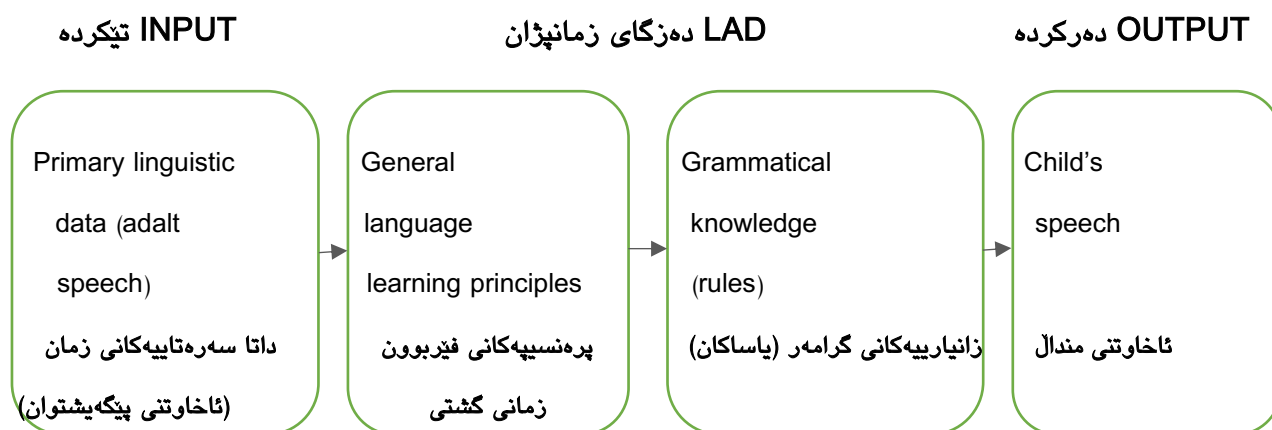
INPUT تێکردە

LAD دەزگای زمانپژان

OUTPUT دەرکردە

Primary linguistic data (adalt speech)

داتا سەرەتاییەکانی زمان (ئاخاوتنی پێگەیشتوان)

General language learning principles

پرەنسیپەکانی فێربوون زمانی گشتی

Grammatical knowledge (rules)

زانیارییەکانی گرامەر (یاساکان)

Child's speech

ئاخاوتنی منداڵ